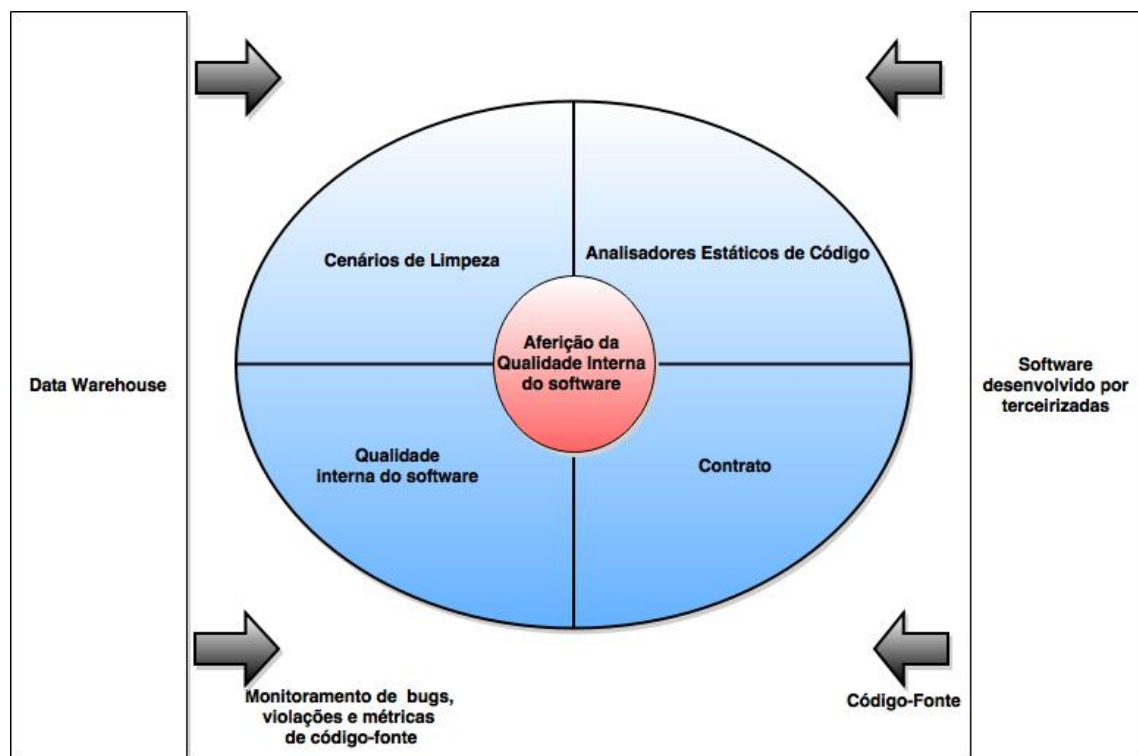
Data Warehouse

Cenários de Limpeza

Analisadores Estáticos de Código

Aferição da Qualidade Interna do software

Qualidade interna do software

Contrato

Software desenvolvido por terceirizadas

Monitoramento de bugs, violações e métricas de código-fonte

Código-Fonte